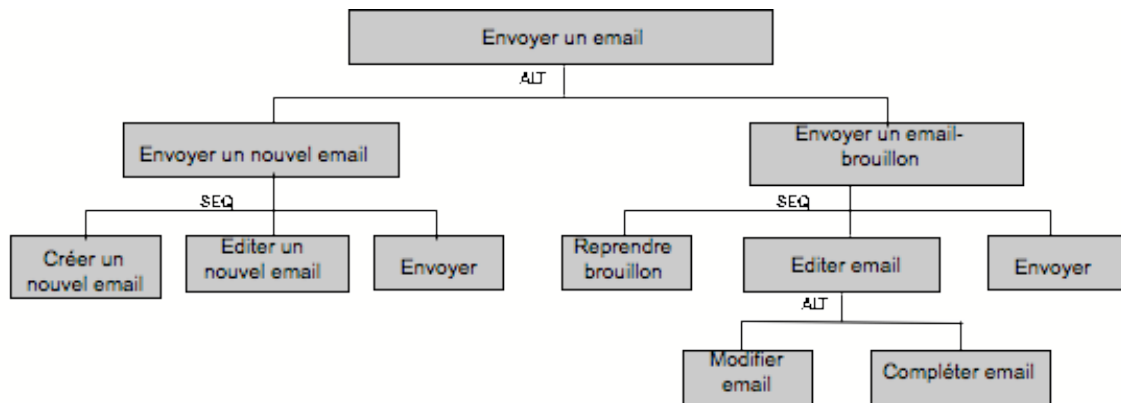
Envoyer un email

ALT

Envoyer un nouvel email

Envoyer un email-brouillon

SEQ

Créer un nouvel email

Editer un nouvel email

Envoyer

SEQ

Reprendre brouillon

Editer email

Envoyer

ALT

Modifier email

Compléter email